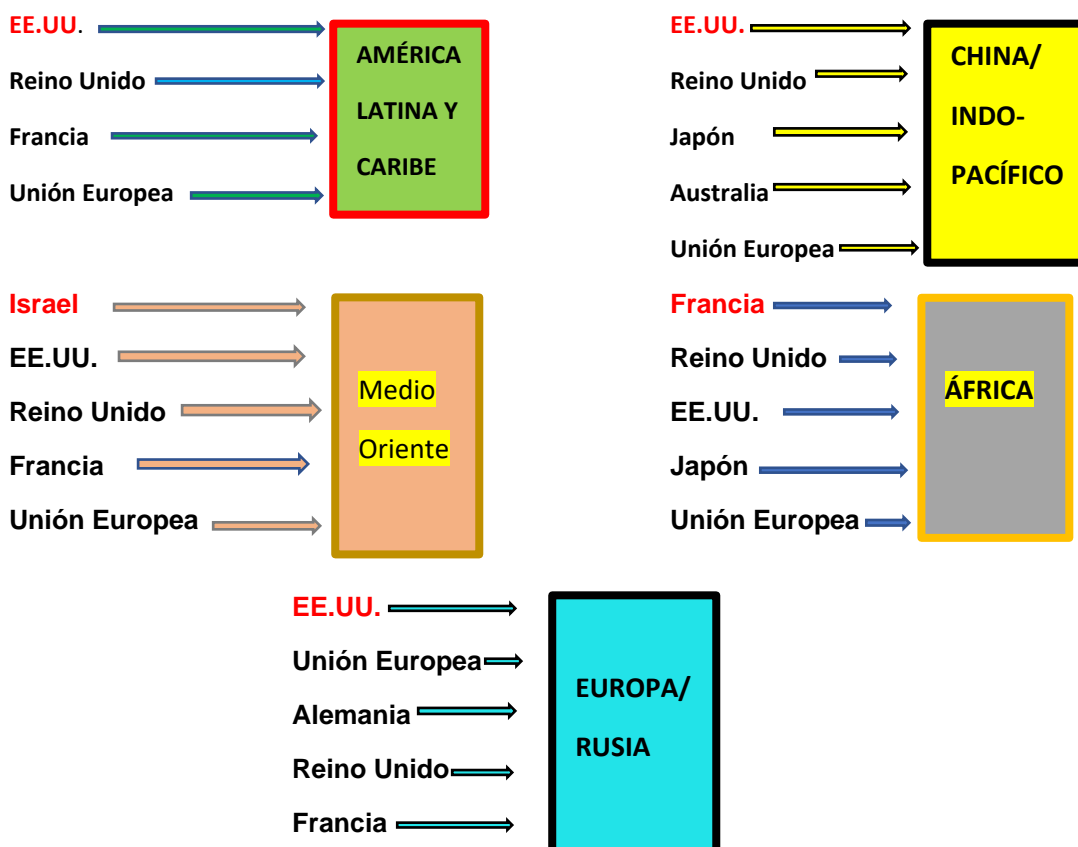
EE.UU.
Reino Unido
Francia
Unión Europea

AMÉRICA LATINA Y CARIBE

EE.UU.
Reino Unido
Japón
Australia
Unión Europea

CHINA/ INDO-PACÍFICO

Israel
EE.UU.
Reino Unido
Francia
Unión Europea

Medio Oriente

Francia
Reino Unido
EE.UU.
Japón
Unión Europea

ÁFRICA

EE.UU.
Unión Europea
Alemania
Reino Unido
Francia

EUROPA/ RUSIA